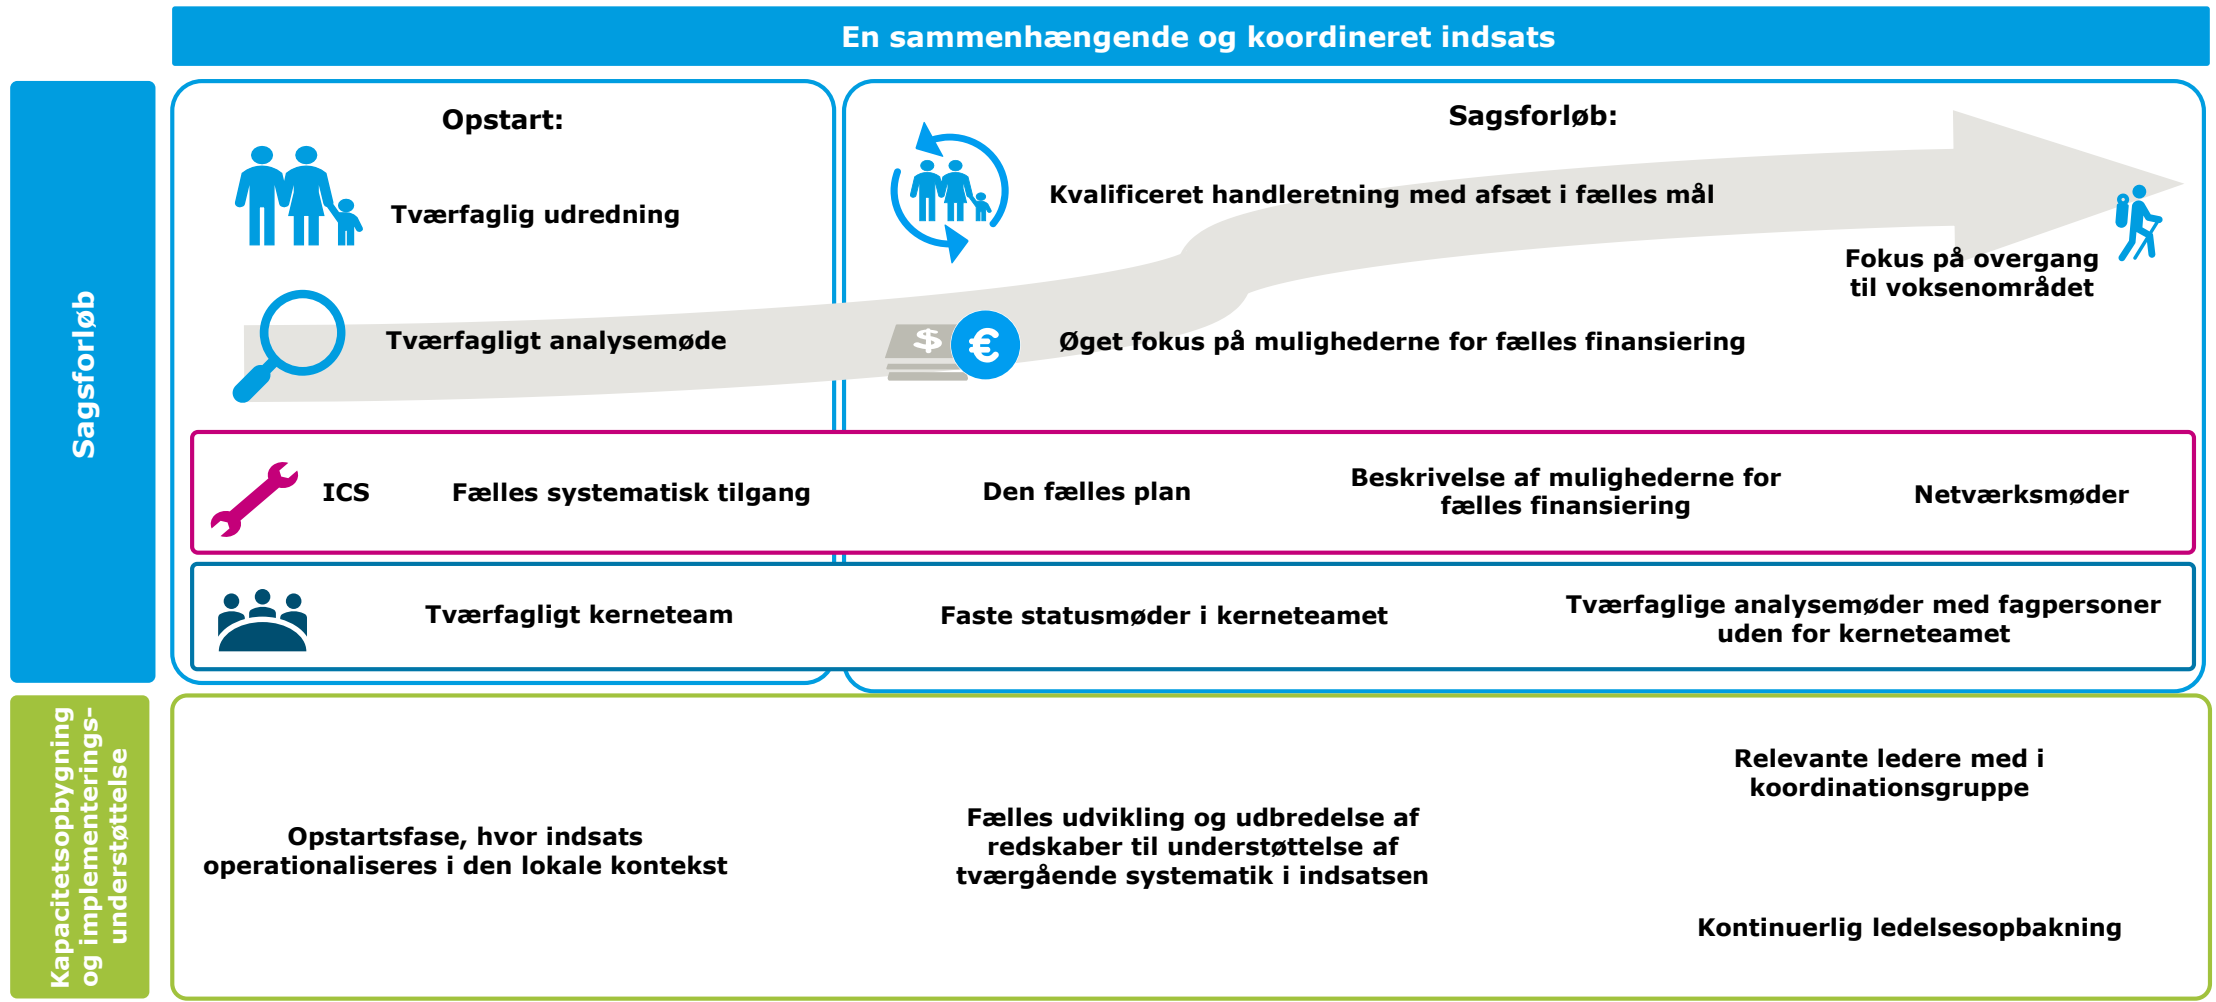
En sammenhængende og koordineret indsats

Sagsforløb

Opstart:

Tværfaglig udredning

Tværfagligt analysemøde

Sagsforløb:

Kvalificeret handleretning med afsæt i fælles mål

Fokus på overgang til voksenområdet

$

€

Øget fokus på mulighederne for fælles finansiering

ICS

Fælles systematisk tilgang

Den fælles plan

Beskrivelse af mulighederne for fælles finansiering

Netværksmøder

Tværfagligt kerneteam

Faste statusmøder i kerneteamet

Tværfaglige analysemøder med fagpersoner uden for kerneteamet

Kapacitetsopbygning og implementeringsunderstøttelse

Opstartsfase, hvor indsats operationaliseres i den lokale kontekst

Fælles udvikling og udbredelse af redskaber til understøttelse af tværgående systematik i indsatsen

Relevante ledere med i koordinationsgruppe

Kontinuerlig ledelsesopbakning